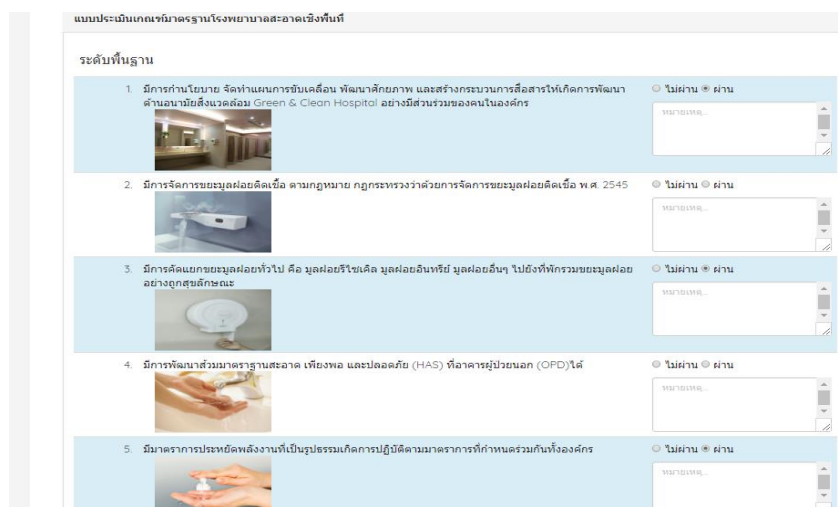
แบบประเมินเกณฑ์มาตรฐานโรงพยาบาลสะอาดเชิงพื้นที่

ระดับพื้นฐาน

1. มีการกำนโยบาย จัดทำแผนการขับเคลื่อน พัฒนาศักยภาพ และสร้างกระบวนการสื่อสารให้เกิดการพัฒนาด้านอนามัยสิ่งแวดล้อม Green & Clean Hospital อย่างมีส่วนร่วมของคนในองค์กร

ไม่ผ่าน ผ่าน

หมายเหตุ...

2. มีการจัดการขยะมูลฝอยติดเชื้อ ตามกฎหมาย กฎกระทรวงว่าด้วยการจัดการขยะมูลฝอยติดเชื้อ พ.ศ. 2545

ไม่ผ่าน ผ่าน

หมายเหตุ...

3. มีการคัดแยกขยะมูลฝอยทั่วไป คือ มูลฝอยรีไซเคิล มูลฝอยอินทรีย์ มูลฝอยอื่นๆ ไปยังที่พักรวมขยะมูลฝอยอย่างถูกสุขลักษณะ

ไม่ผ่าน ผ่าน

หมายเหตุ...

4. มีการพัฒนาส้วมมาตราฐานสะอาด เพียงพอ และปลอดภัย (HAS) ที่อาคารผู้ป่วยนอก (OPD)ได้

ไม่ผ่าน ผ่าน

หมายเหตุ...

5. มีมาตราการประหยัดพลังงานที่เป็นรูปธรรมเกิดการปฏิบัติตามมาตราการที่กำหนดร่วมกันทั้งองค์กร

ไม่ผ่าน ผ่าน

หมายเหตุ...